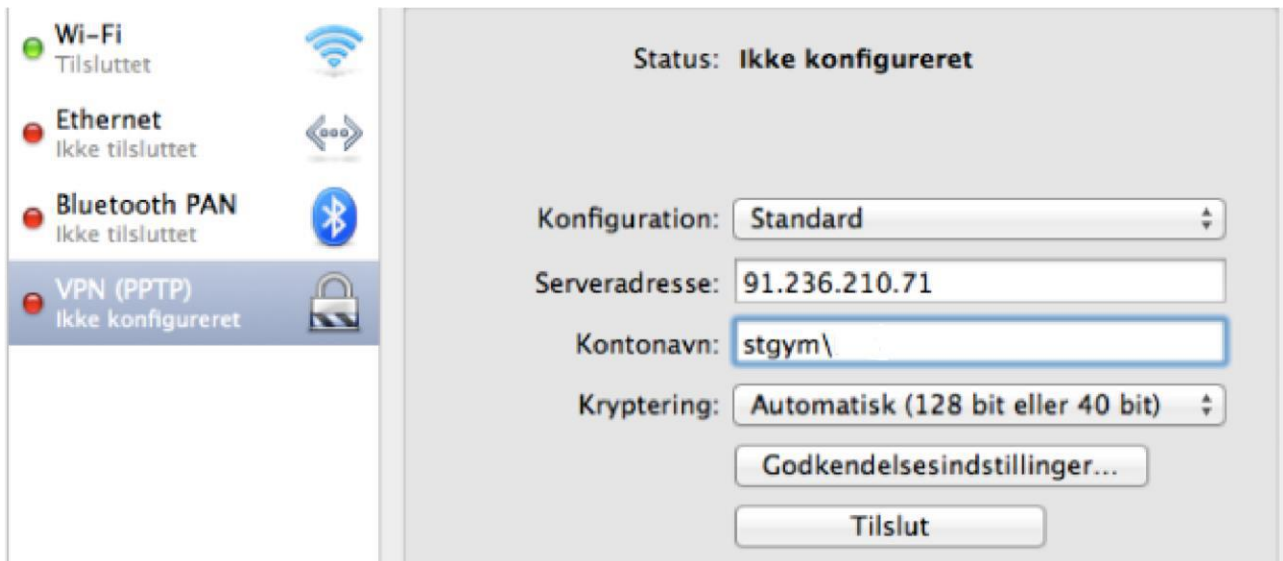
Wi-Fi
Tilsluttet

Ethernet
Ikke tilsluttet

Bluetooth PAN
Ikke tilsluttet

VPN (PPTP)
Ikke konfigureret

Status: Ikke konfigureret

Konfiguration: Standard

Serveradresse: 91.236.210.71

Kontonavn: stgym\

Kryptering: Automatisk (128 bit eller 40 bit)

Godkendelsesindstillinger...

Tilslut